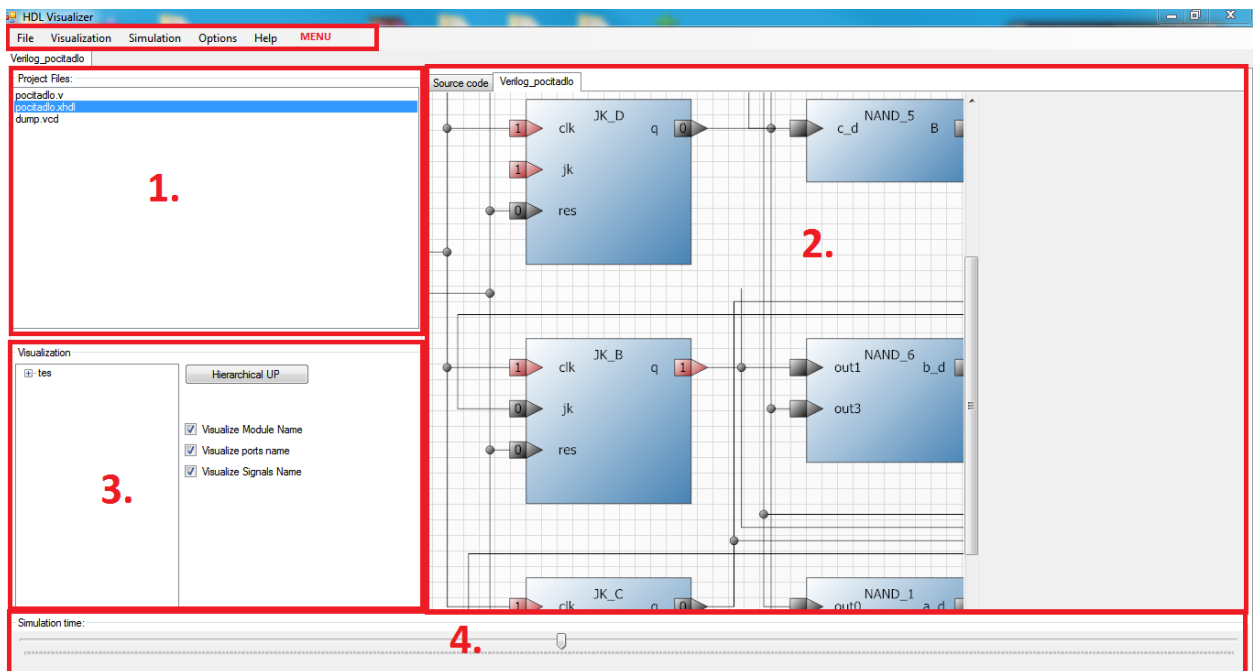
HDL Visualizer

File Visualization Simulation Options Help MENU

Verilog_pocitadlo

Project Files:
pocitadlo.v
pocitadlo.xhdl
dump.vcd

1.

Source code Verilog_pocitadlo

JK_D
1 clk
1 jk
0 res
q 0

NAND_5
c_d B

2.

JK_B
1 clk
0 jk
0 res
q 1

NAND_6
out1 b_d
out3

JK_C
1 clk
q 0

NAND_1
out0 a_d

Visualization
tes

Hierarchical UP

Visualize Module Name
Visualize ports name
Visualize Signals Name

3.

Simulation time:

4.